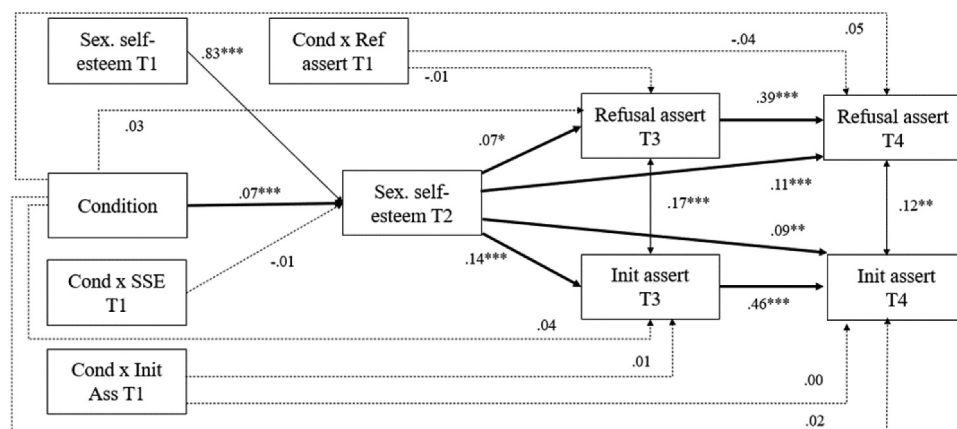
Sex. self-esteem T1

.83***

Cond x Ref assert T1

-.04

.05

-.01

.03

Refusal assert T3

.39***

Refusal assert T4

.07*

Condition

.07***

Sex. self-esteem T2

.11***

.17***

.12**

.09**

Cond x SSE T1

-.01

.14***

Init assert T3

.46***

Init assert T4

.04

Cond x Init Ass T1

.01

.00

.02